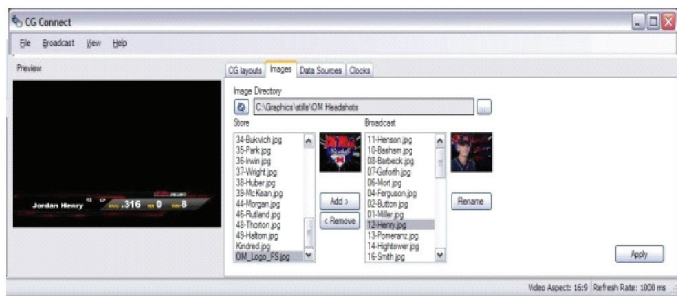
CG Connect

File Broadcast View Help

Preview

Jordan Henry .316 0 8

CG layouts Images Data Sources Clocks

Image Directory

C:\Graphics\stills\DM Headshots

Store

34-Bukvich.jpg
35-Park.jpg
36-Irwin.jpg
37-Wright.jpg
38-Huber.jpg
39-McKean.jpg
44-Morgan.jpg
46-Rutland.jpg
48-Thorton.jpg
49-Haltom.jpg
Kindred.jpg
DM_Logo_FS.jpg

Add >

< Remove

Broadcast

11-Henson.jpg
10-Basham.jpg
08-Barbeck.jpg
07-Goforth.jpg
06-Mort.jpg
04-Ferguson.jpg
02-Button.jpg
01-Miller.jpg
12-Henry.jpg
13-Pomeranz.jpg
14-Hightower.jpg
16-Smith.jpg

Rename

Apply

Video Aspect: 16:9 Refresh Rate: 1000 ms